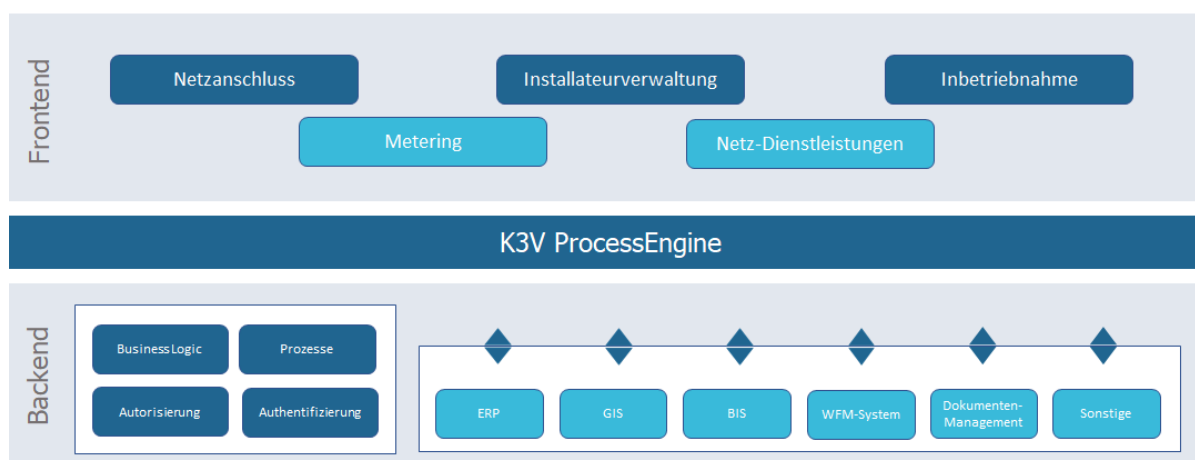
Frontend

Netzanschluss

Installateurverwaltung

Inbetriebnahme

Metering

Netz-Dienstleistungen

K3V ProcessEngine

Backend

BusinessLogic

Prozesse

Autorisierung

Authentifizierung

ERP

GIS

BIS

WFM-System

Dokumenten-Management

Sonstige